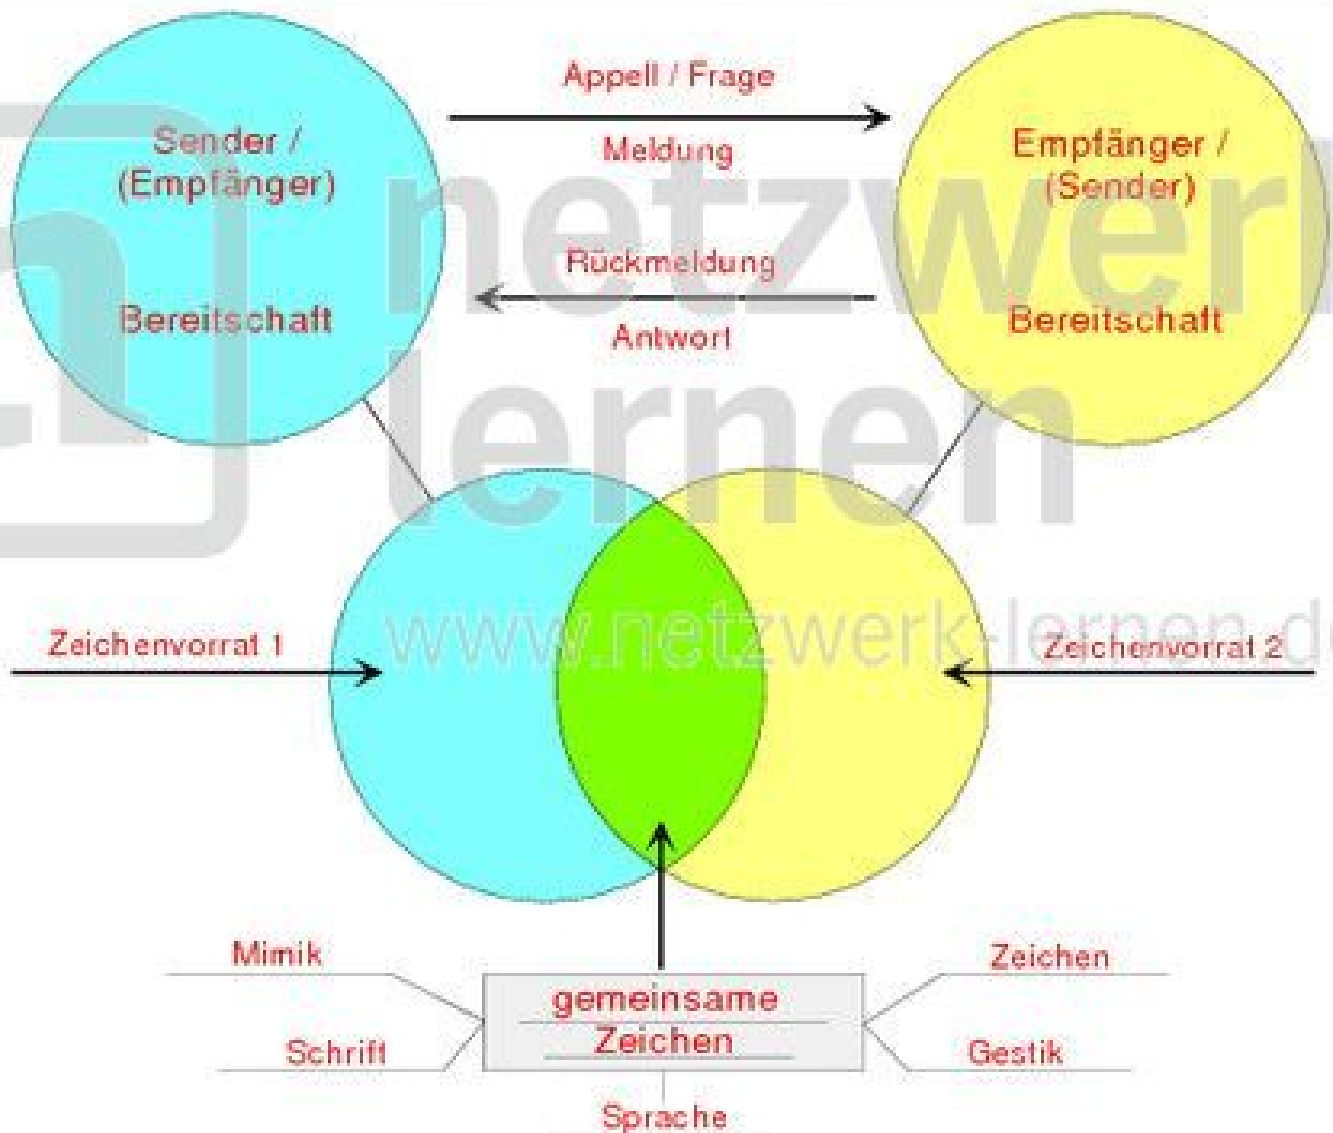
Sender / (Empfänger)

Bereitschaft

Appell / Frage

Meldung

Rückmeldung

Antwort

Empfänger / (Sender)

Bereitschaft

netzwerk lernen

www.netzwerk-lernen.de

Zeichenvorrat 1

Zeichenvorrat 2

Mimik

Schrift

gemeinsame Zeichen

Sprache

Zeichen

Gestik